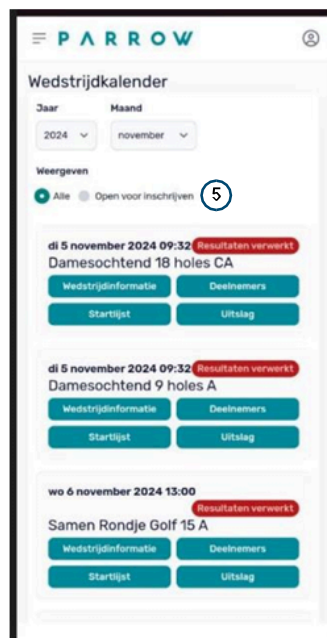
PARROW

Wedstrijdkalender

Jaar
2024

Maand
november

Weergeven
Alle
Open voor inschrijven
5

di 5 november 2024 09:32
Resultaten verwerkt
Damesochtend 18 holes CA
Wedstrijdinformatie
Deelnemers
Startlijst
Uitslag

di 5 november 2024 09:32
Resultaten verwerkt
Damesochtend 9 holes A
Wedstrijdinformatie
Deelnemers
Startlijst
Uitslag

wo 6 november 2024 13:00
Resultaten verwerkt
Samen Rondje Golf 15 A
Wedstrijdinformatie
Deelnemers
Startlijst
Uitslag